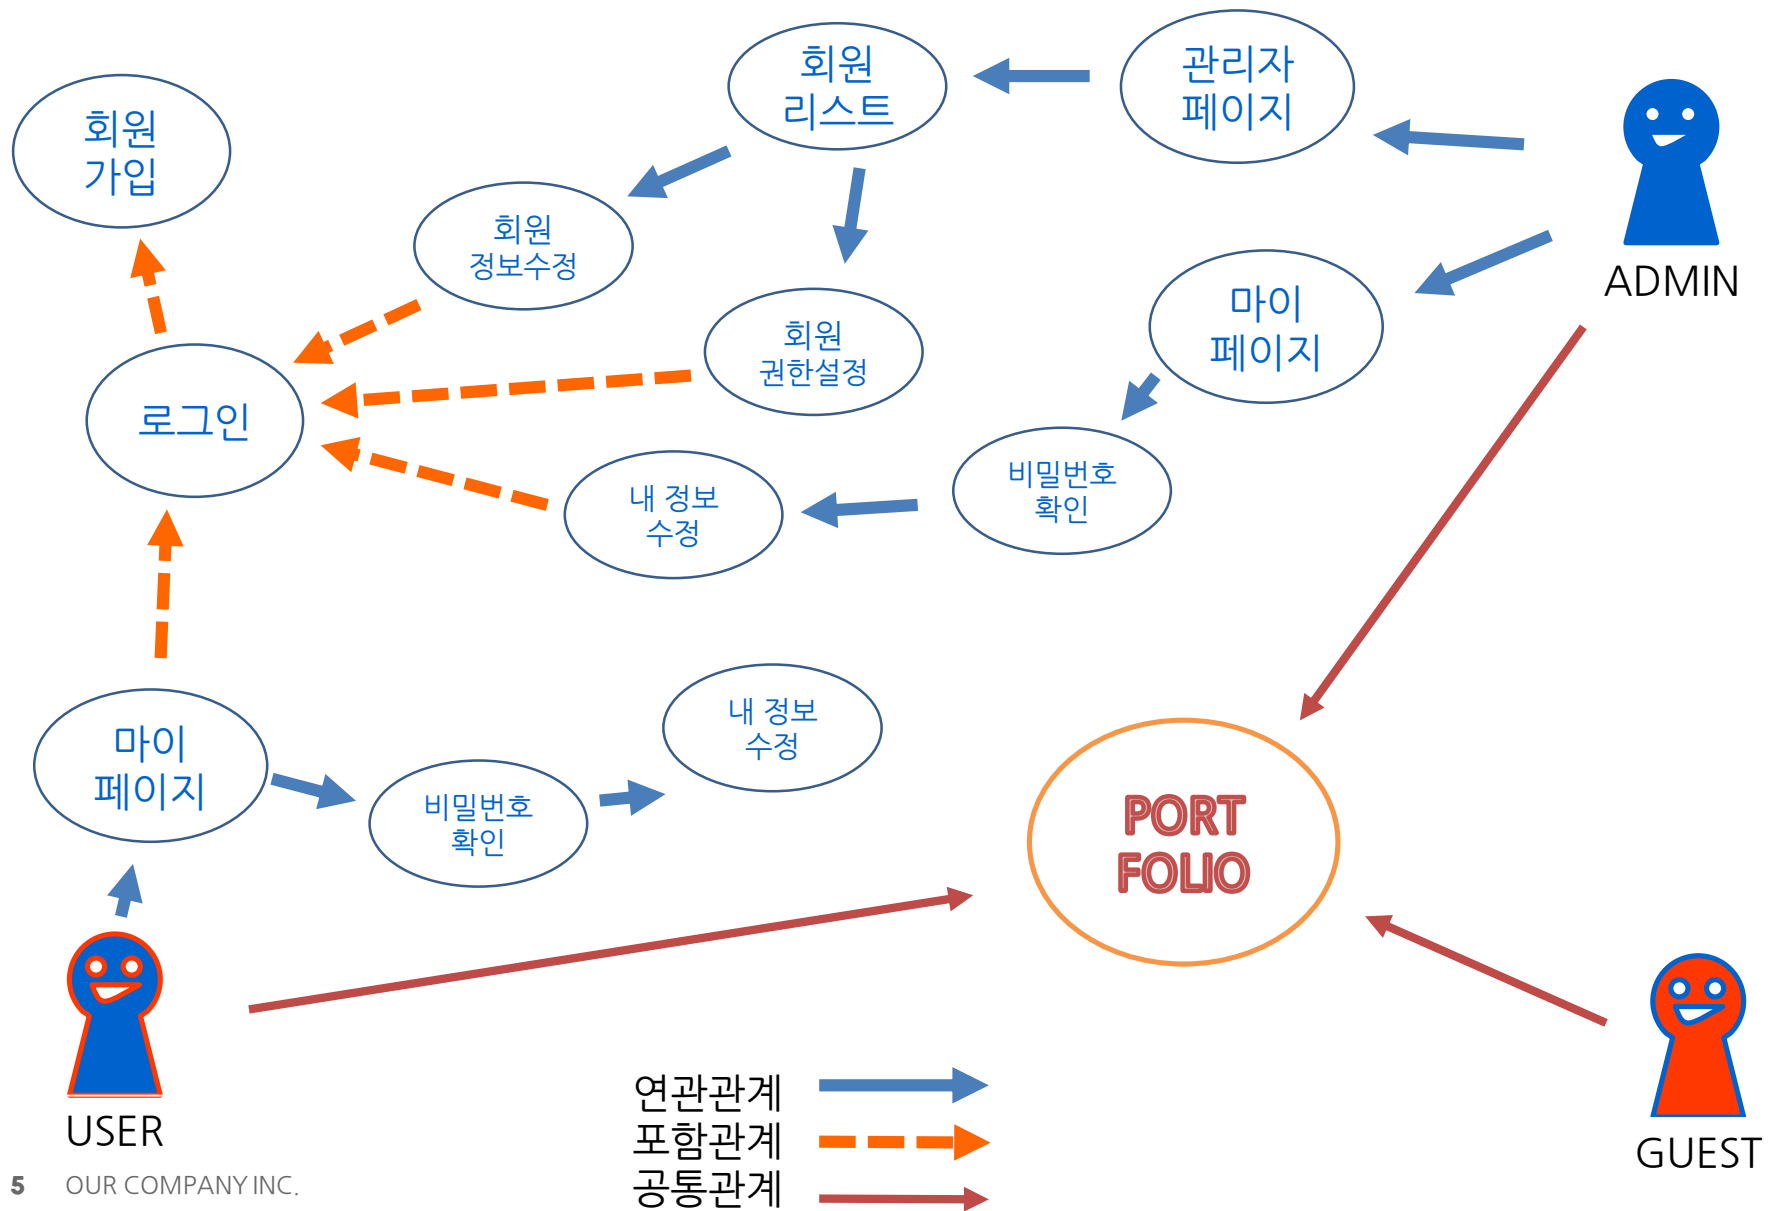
회원 리스트

관리자 페이지

회원 가입

회원 정보수정

ADMIN

회원 권한설정

마이 페이지

로그인

비밀번호 확인

내 정보 수정

내 정보 수정

마이 페이지

비밀번호 확인

PORT FOLIO

USER

GUEST

연관관계
포함관계
공통관계

5 OUR COMPANY INC.